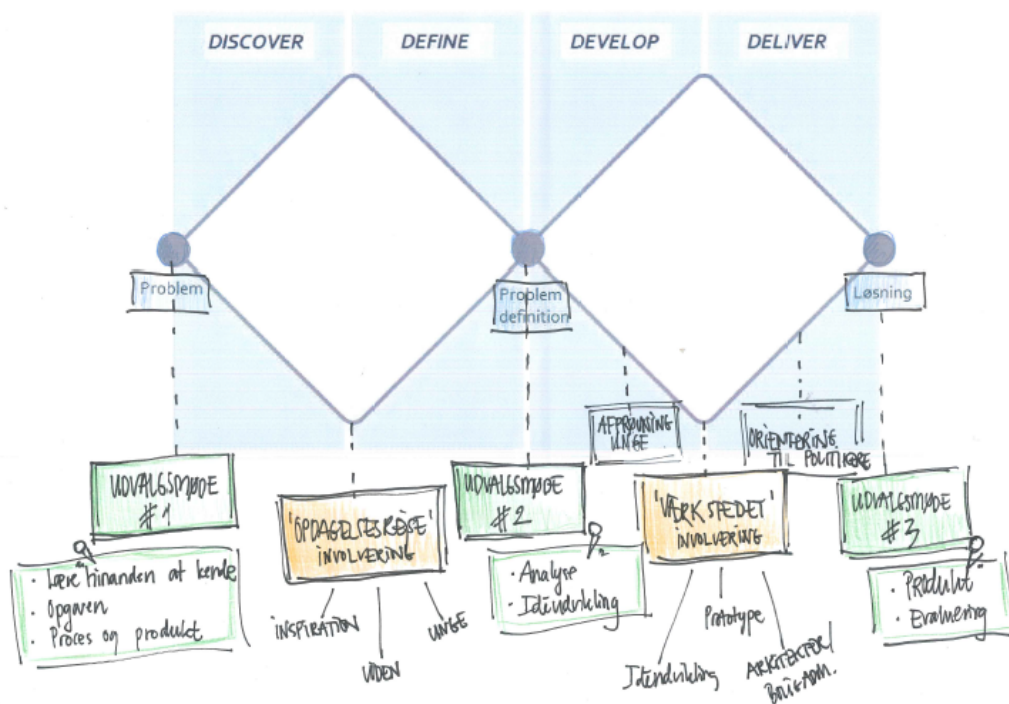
DISCOVER
DEFINE
DEVELOP
DELIVER

Problem
Problem definition
Løsning

UDVALGSMØDE #1
· Lære hinanden at kende
· Opgaven
· Proces og produkt

'OPDAGELSESREJSE' INVOLVERING
INSPIRATION
VIDEN
UNGE

UDVALGSMØDE #2
· Analyse
· Idéudvikling

AFPRØVNING UNGE

'VÆRKSTEDET' INVOLVERING
Idéudvikling
Prototype
ARKITEKTER/ BRUGERE

ORIENTERING TIL POLITIKERE

UDVALGSMØDE #3
· Produkt
· Evaluering